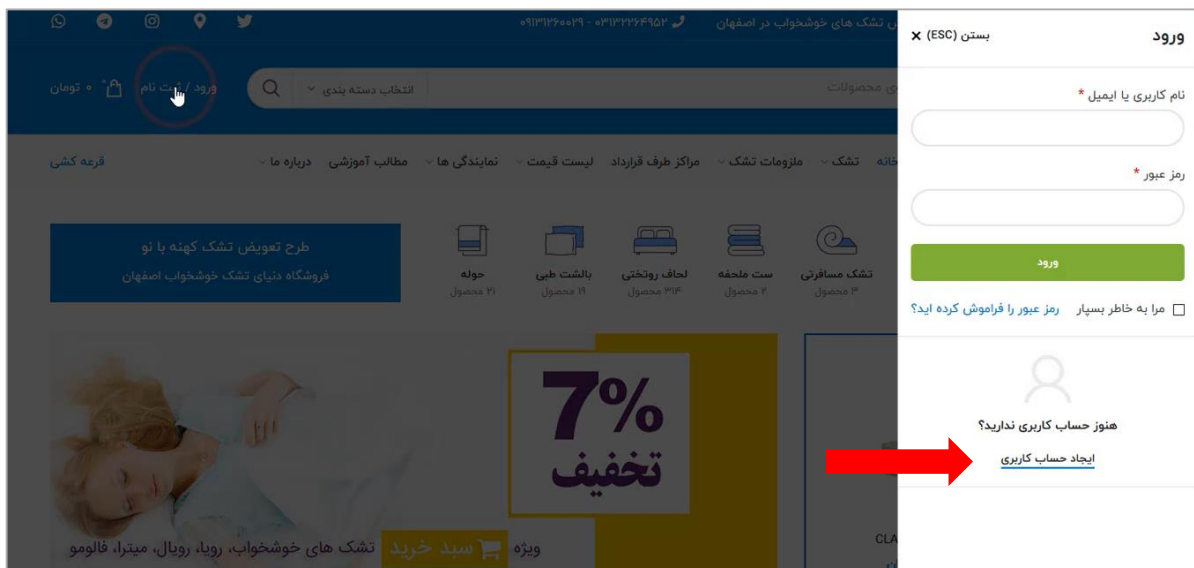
ورود
بستن (ESC) ×
نام کاربری یا ایمیل *
رمز عبور *
ورود
مرا به خاطر بسپار
رمز عبور را فراموش کرده اید؟
هنوز حساب کاربری ندارید؟
ایجاد حساب کاربری

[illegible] تشک های خوشخواب در اصفهان
۰۹۱۳۱۲۶۰۰۲۹ - ۰۳۱۳۲۲۶۴۹۵۲
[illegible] محصولات
انتخاب دسته بندی
ورود / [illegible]ت نام
۰ تومان
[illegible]خانه
تشک
ملزومات تشک
مراکز طرف قرارداد
لیست قیمت
نمایندگی ها
مطالب آموزشی
درباره ما
قرعه کشی
طرح تعویض تشک کهنه با نو
فروشگاه دنیای تشک خوشخواب اصفهان
تشک مسافرتی
۳ محصول
ست ملحفه
۴ محصول
لحاف روتختی
۳۱۴ محصول
بالشت طبی
۱۹ محصول
حوله
۲۱ محصول
7%
تخفیف
ویژه
سبد خرید
تشک های خوشخواب، رویا، رویال، میترا، فالومو
CLA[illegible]